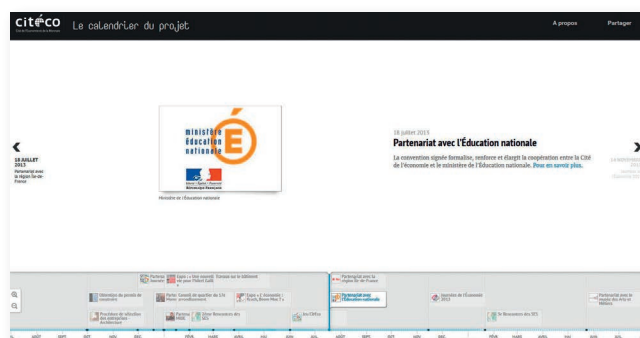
citéco Cité de l'économie et de la monnaie

Le calendrier du projet

A propos Partager

18 JUILLET 2013
Partenariat avec la région Ile-de-France

ministère éducation nationale

Liberté • Égalité • Fraternité
RÉPUBLIQUE FRANÇAISE

Ministère de l'Éducation nationale

18 juillet 2013
Partenariat avec l'Éducation nationale

La convention signée formalise, renforce et élargit la coopération entre la Cité de l'économie et le ministère de l'Éducation nationale. Pour en savoir plus.

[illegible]

Partenariat avec la région Ile-de-France
Partenariat avec Éducation nationale
Rencontres des SES
Les Défis
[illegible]